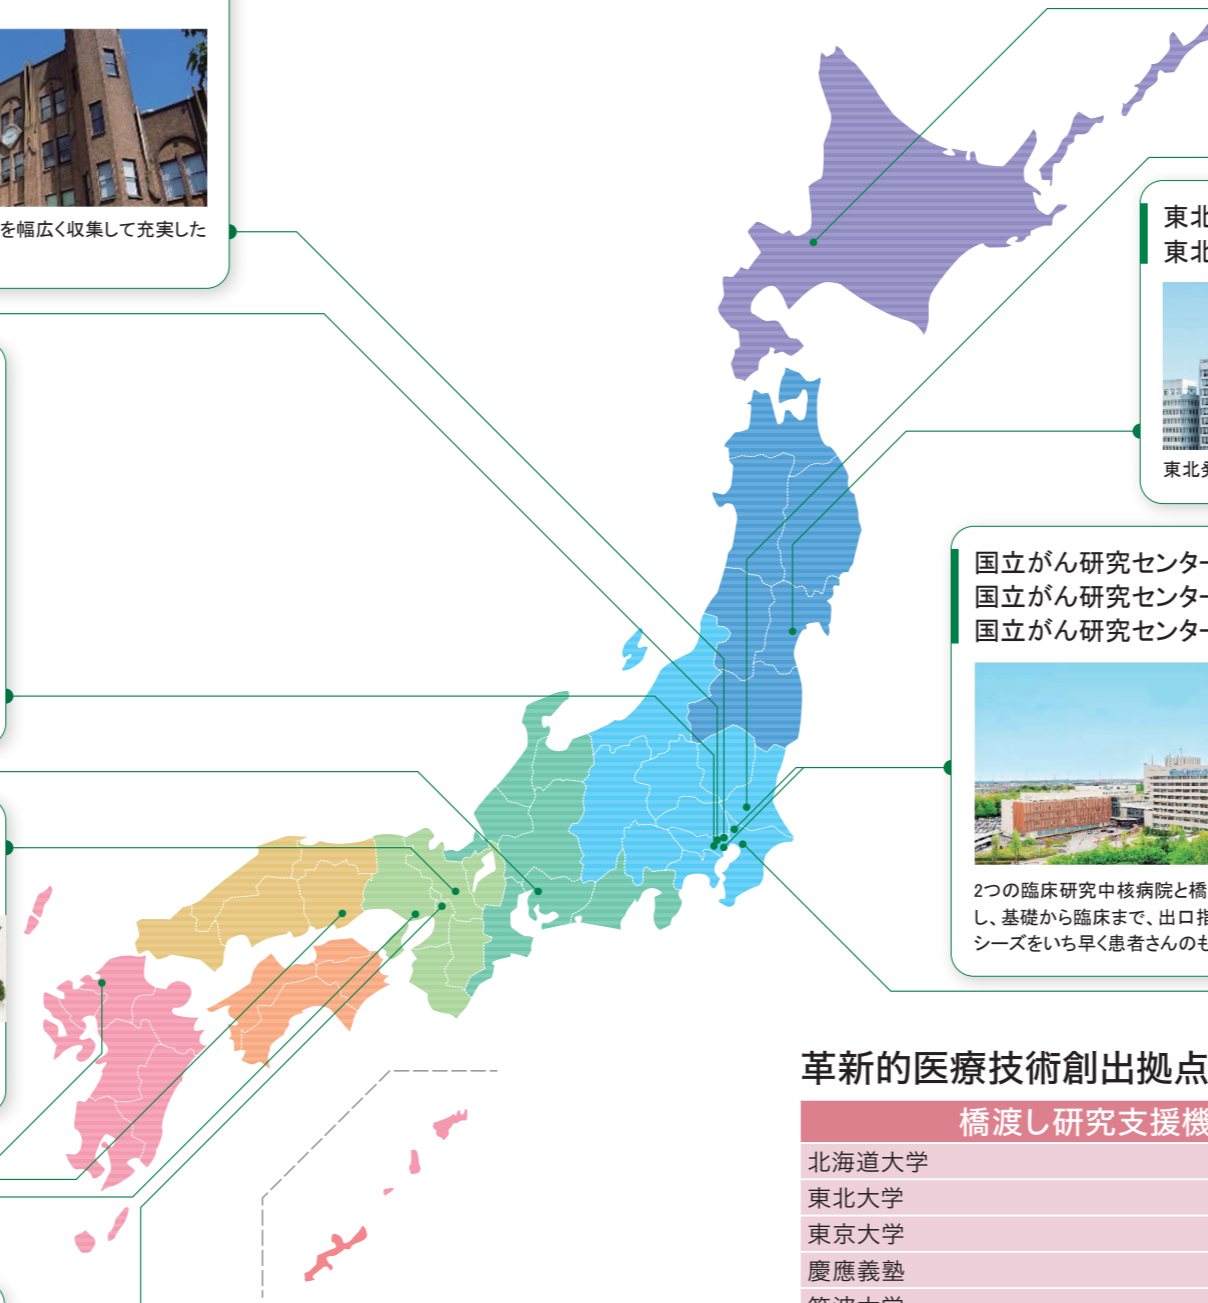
を幅広く収集して充実した

東北
東北

東北

国立がん研究センター
国立がん研究センター
国立がん研究センター

2つの臨床研究中核病院と橋
し、基礎から臨床まで、出口指
シーズをいち早く患者さんのも

革新的医療技術創出拠点

| 橋渡し研究支援機 |
|---|
| 北海道大学 |
| 東北大学 |
| 東京大学 |
| 慶應義塾 |
| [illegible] |